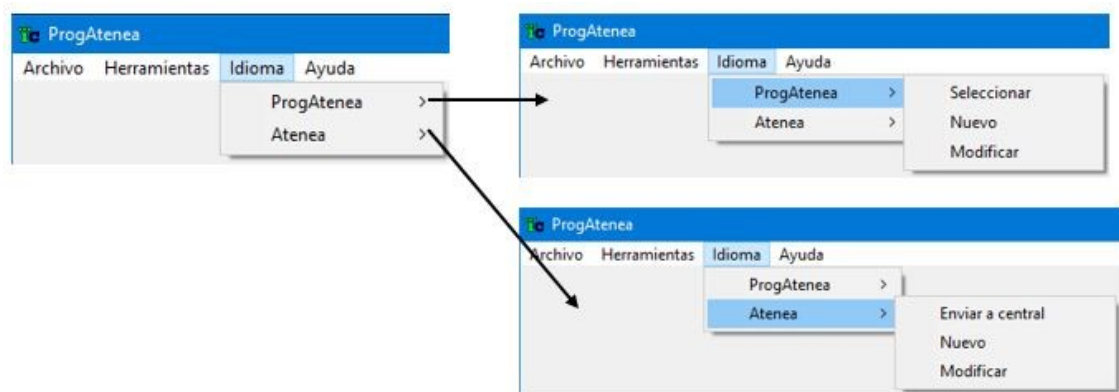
ProgAtenea
Archivo Herramientas Idioma Ayuda
ProgAtenea >
Atenea >

ProgAtenea
Archivo Herramientas Idioma Ayuda
ProgAtenea >
Atenea >
Seleccionar
Nuevo
Modificar

ProgAtenea
Archivo Herramientas Idioma Ayuda
ProgAtenea >
Atenea >
Enviar a central
Nuevo
Modificar